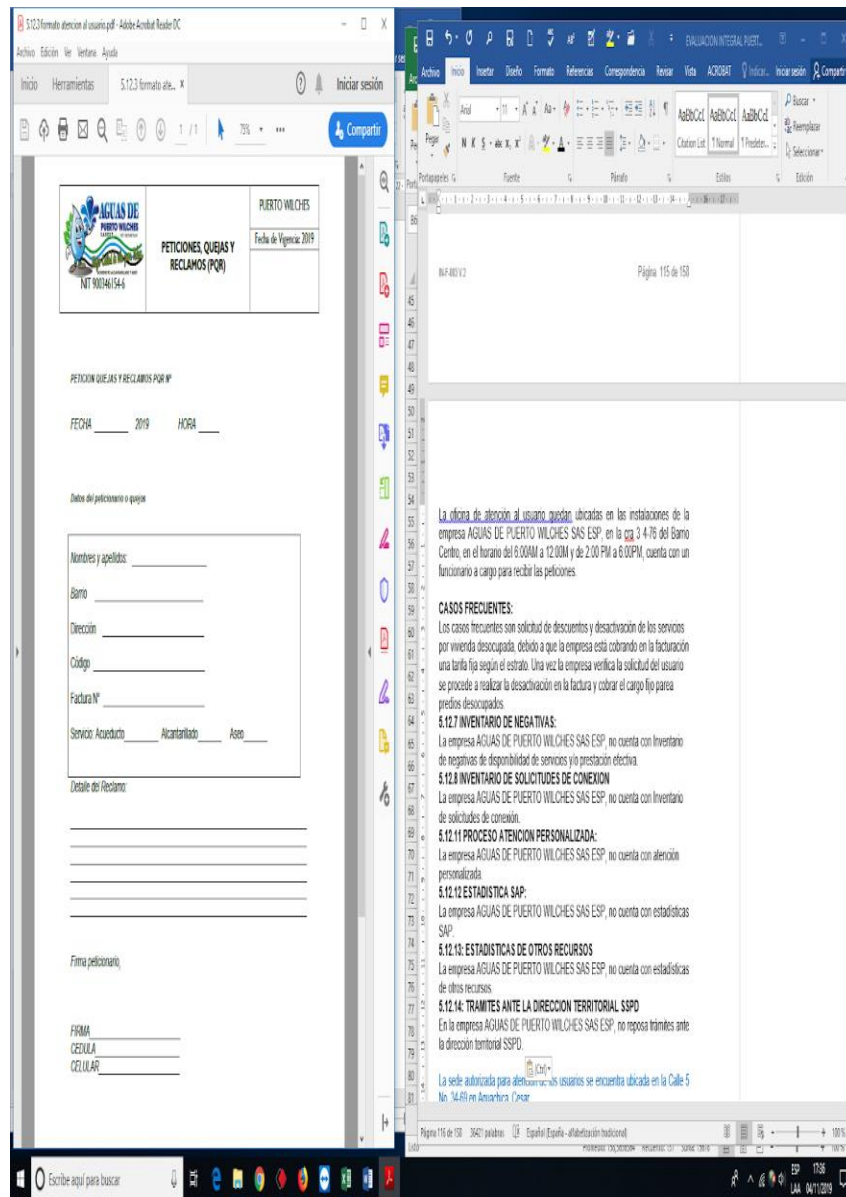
5.12.3 formato atencion al usuario.pdf - Adobe Acrobat Reader DC

Archivo Edición Ver Ventana Ayuda

Inicio Herramientas 5.12.3 formato ate... ×

Iniciar sesión

1 / 1 75%

Compartir

AGUAS DE PUERTO WILCHES

NIT 900346154-6

PETICIONES, QUEJAS Y RECLAMOS (PQR)

PUERTO WILCHES

Fecha de Vigencia: 2019

PETICION QUEJAS Y RECLAMOS PQR Nº

FECHA _____ 2019 HORA ____

Datos del peticionario o quejas

Nombres y apellidos: ____________

Barrio ____________

Dirección ____________

Código ____________

Factura Nº ____________

Servicio: Acueducto_____ Alcantarillado_____ Aseo____

Detalle del Reclamo:

Firma peticionario,

FIRMA____________
CEDULA____________
CELULAR____________

EVALUACION INTEGRAL PUERT...

Archivo Inicio Insertar Diseño Formato Referencias Correspondencia Revisar Vista ACROBAT Indicar... Iniciar sesión Compartir

Arial 11

AaBbCcI AaBbCcI AaBbCcI

Citation List 1 Normal 1 Predeter...

Buscar
Reemplazar
Seleccionar

Portapapeles Fuente Párrafo Estilos Edición

IN-F-003 V.2

Página 115 de 158

La oficina de atención al usuario quedan ubicadas en las instalaciones de la empresa AGUAS DE PUERTO WILCHES SAS ESP, en la cra 3 4-76 del Barrio Centro, en el horario del 6:00AM a 12:00M y de 2:00 PM a 6:00PM, cuenta con un funcionario a cargo para recibir las peticiones.

CASOS FRECUENTES:
Los casos frecuentes son solicitud de descuentos y desactivación de los servicios por vivienda desocupada, debido a que la empresa está cobrando en la facturación una tarifa fija según el estrato. Una vez la empresa verifica la solicitud del usuario se procede a realizar la desactivación en la factura y cobrar el cargo fijo parea predios desocupados.
5.12.7 INVENTARIO DE NEGATIVAS:
La empresa AGUAS DE PUERTO WILCHES SAS ESP, no cuenta con Inventario de negativas de disponibilidad de servicios y/o prestación efectiva.
5.12.8 INVENTARIO DE SOLICITUDES DE CONEXION
La empresa AGUAS DE PUERTO WILCHES SAS ESP, no cuenta con Inventario de solicitudes de conexión.
5.12.11 PROCESO ATENCION PERSONALIZADA:
La empresa AGUAS DE PUERTO WILCHES SAS ESP, no cuenta con atención personalizada.
5.12.12 ESTADISTICA SAP:
La empresa AGUAS DE PUERTO WILCHES SAS ESP, no cuenta con estadísticas SAP.
5.12.13: ESTADISTICAS DE OTROS RECURSOS
La empresa AGUAS DE PUERTO WILCHES SAS ESP, no cuenta con estadísticas de otros recursos.
5.12.14: TRAMITES ANTE LA DIRECCION TERRITORIAL SSPD
En la empresa AGUAS DE PUERTO WILCHES SAS ESP, no reposa trámites ante la dirección territorial SSPD.

(Ctrl)

La sede autorizada para atención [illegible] usuarios se encuentra ubicada en la Calle 5 No. 34-69 en Aguachica, Cesar.

Página 116 de 158 36421 palabras Español (España - alfabetización tradicional)

100%

Escribe aquí para buscar

ESP LAA 17:36 04/11/2019